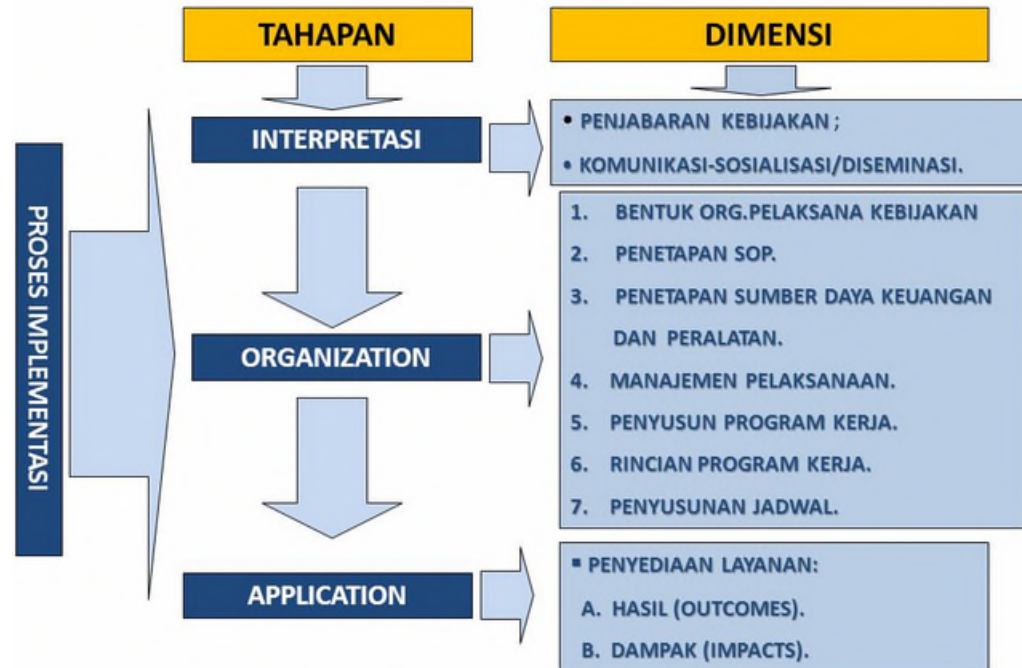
TAHAPAN

DIMENSI

PROSES IMPLEMENTASI

INTERPRETASI

• PENJABARAN KEBIJAKAN ;
• KOMUNIKASI-SOSIALISASI/DISEMINASI.

ORGANIZATION

1. BENTUK ORG.PELAKSANA KEBIJAKAN
2. PENETAPAN SOP.
3. PENETAPAN SUMBER DAYA KEUANGAN DAN PERALATAN.
4. MANAJEMEN PELAKSANAAN.
5. PENYUSUN PROGRAM KERJA.
6. RINCIAN PROGRAM KERJA.
7. PENYUSUNAN JADWAL.

APPLICATION

▪ PENYEDIAAN LAYANAN:
A. HASIL (OUTCOMES).
B. DAMPAK (IMPACTS).